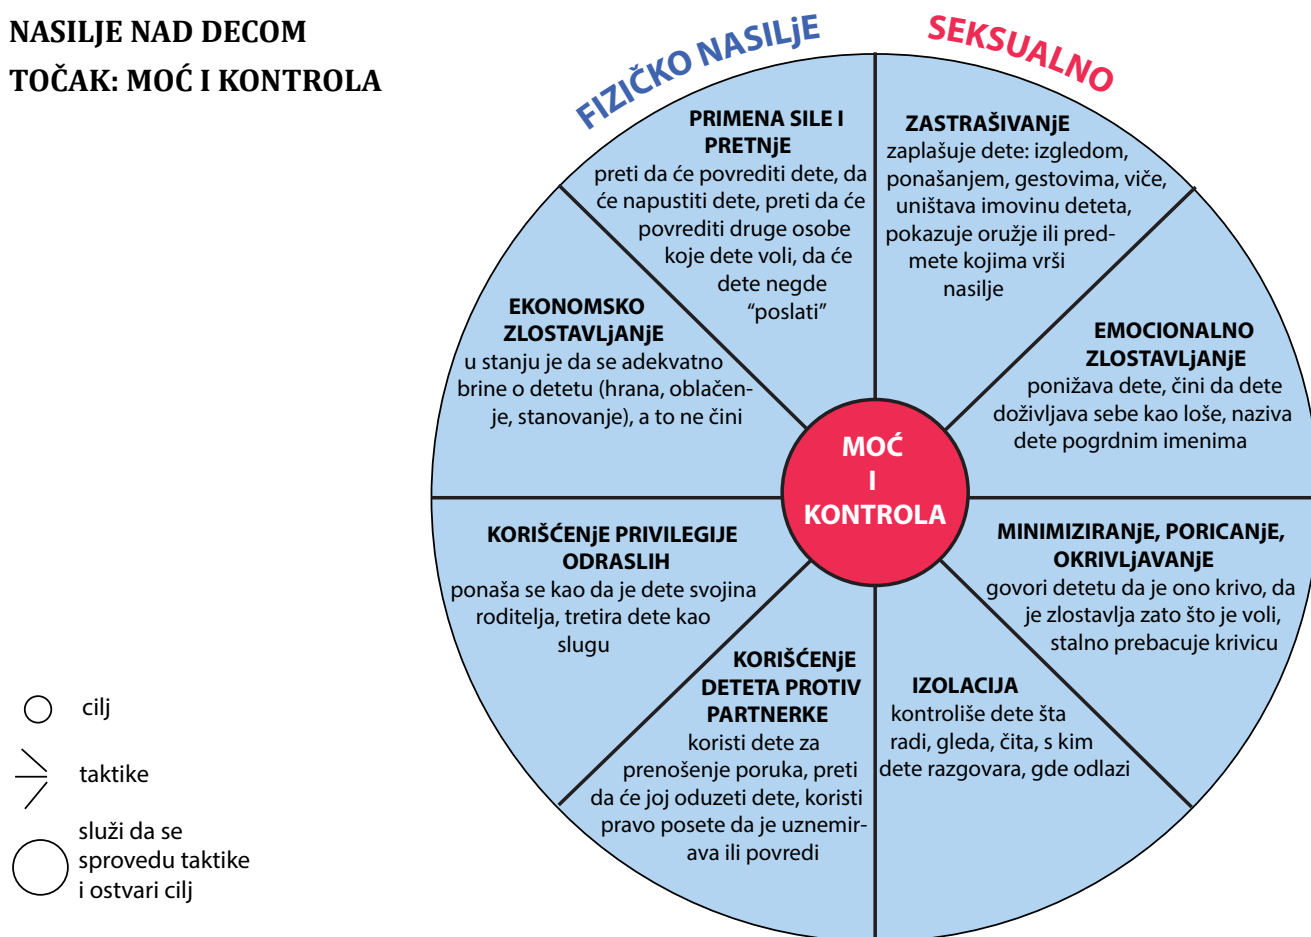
NASILJE NAD DECOM
TOČAK: MOĆ I KONTROLA

FIZIČKO NASILjE

SEKSUALNO

PRIMENA SILE I PRETNjE
preti da će povrediti dete, da će napustiti dete, preti da će povrediti druge osobe koje dete voli, da će dete negde "poslati"

ZASTRAŠIVANjE
zaplašuje dete: izgledom, ponašanjem, gestovima, viče, uništava imovinu deteta, pokazuje oružje ili predmete kojima vrši nasilje

EKONOMSKO ZLOSTAVLjANjE
u stanju je da se adekvatno brine o detetu (hrana, oblačenje, stanovanje), a to ne čini

EMOCIONALNO ZLOSTAVLjANjE
ponižava dete, čini da dete doživljava sebe kao loše, naziva dete pogrdnim imenima

MOĆ I KONTROLA

KORIŠĆENjE PRIVILEGIJE ODRASLIH
ponaša se kao da je dete svojina roditelja, tretira dete kao slugu

MINIMIZIRANjE, PORICANjE, OKRIVLjAVANjE
govori detetu da je ono krivo, da je zlostavlja zato što je voli, stalno prebacuje krivicu

KORIŠĆENjE DETETA PROTIV PARTNERKE
koristi dete za prenošenje poruka, preti da će joj oduzeti dete, koristi pravo posete da je uznemirava ili povredi

IZOLACIJA
kontroliše dete šta radi, gleda, čita, s kim dete razgovara, gde odlazi

cilj

taktike

služi da se sprovedu taktike i ostvari cilj